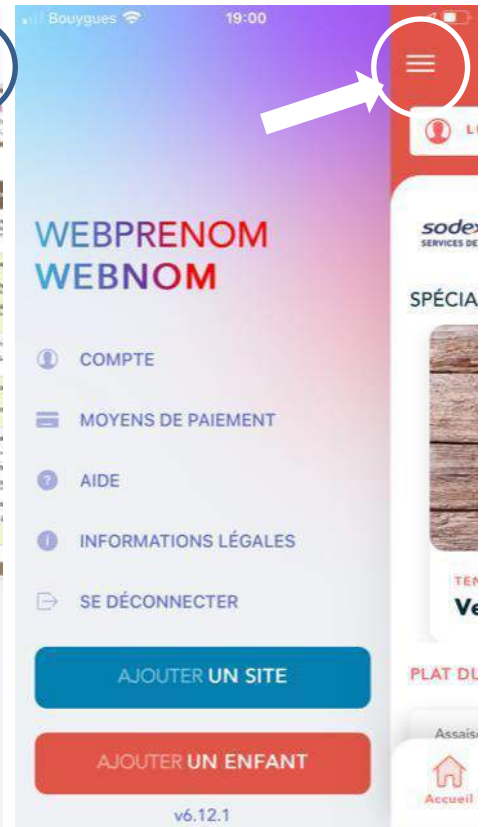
Bouygues 19:00

WEBPRENOM
WEBNOM

COMPTE

MOYENS DE PAIEMENT

AIDE

INFORMATIONS LÉGALES

SE DÉCONNECTER

AJOUTER UN SITE

AJOUTER UN ENFANT

v6.12.1

L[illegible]

sodex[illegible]
SERVICES DE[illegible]

SPÉCIA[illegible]

TEN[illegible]
Ve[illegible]

PLAT DU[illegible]

Assaiso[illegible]

Accueil